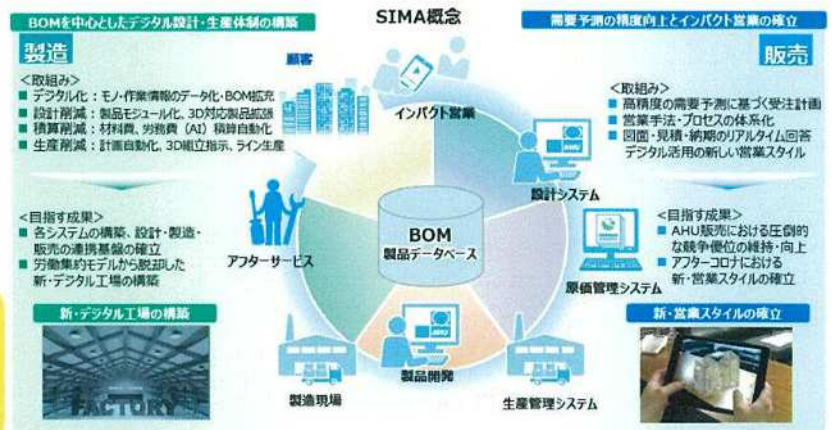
BOMを中心としたデジタル設計・生産体制の構築

SIMA概念

需要予測の精度向上とインパクト営業の確立

製造

販売

<取組み>
■ デジタル化：モノ・作業情報のデータ化・BOM拡充
■ 設計削減：製品モジュール化、3D対応製品拡張
■ 積算削減：材料費、労務費（AI）積算自動化
■ 生産削減：計画自動化、3D組立指示、ライン生産

顧客

インパクト営業

<取組み>
■ 高精度の需要予測に基づく受注計画
■ 営業手法・プロセスの体系化
■ 図面・見積・納期のリアルタイム回答
デジタル活用の新しい営業スタイル

設計システム

<目指す成果>
■ 各システムの構築、設計・製造・販売の連携基盤の確立
■ 労働集約モデルから脱却した新・デジタル工場の構築

アフターサービス

BOM
製品データベース

<目指す成果>
■ AHU販売における圧倒的な競争優位の維持・向上
■ アフターコロナにおける新・営業スタイルの確立

原価管理システム

新・デジタル工場の構築

FACTORY

製品開発

製造現場

生産管理システム

新・営業スタイルの確立